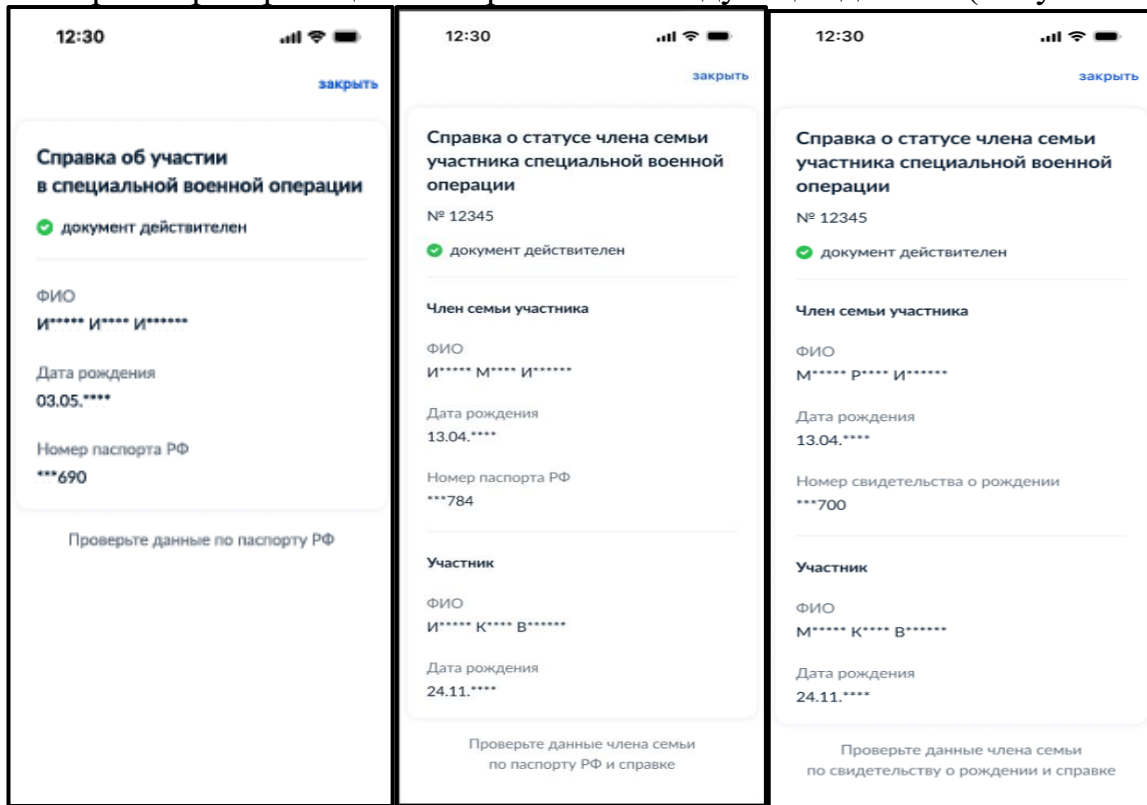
12:30

закрыть

Справка об участии в специальной военной операции

документ действителен

ФИО
И***** И**** И******

Дата рождения
03.05.****

Номер паспорта РФ
***690

Проверьте данные по паспорту РФ

12:30

закрыть

Справка о статусе члена семьи участника специальной военной операции

№ 12345

документ действителен

Член семьи участника

ФИО
И***** М**** И******

Дата рождения
13.04.****

Номер паспорта РФ
***784

Участник

ФИО
И***** К**** В******

Дата рождения
24.11.****

Проверьте данные члена семьи по паспорту РФ и справке

12:30

закрыть

Справка о статусе члена семьи участника специальной военной операции

№ 12345

документ действителен

Член семьи участника

ФИО
М***** Р**** И******

Дата рождения
13.04.****

Номер свидетельства о рождении
***700

Участник

ФИО
М***** К**** В******

Дата рождения
24.11.****

Проверьте данные члена семьи по свидетельству о рождении и справке